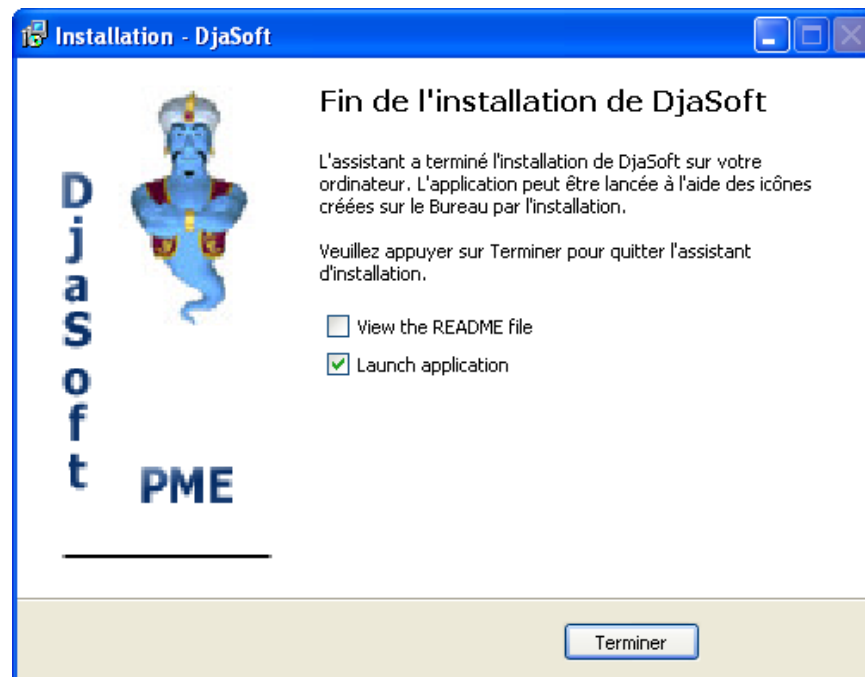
Installation - DjaSoft

DjaSoft

PME

Fin de l'installation de DjaSoft

L'assistant a terminé l'installation de DjaSoft sur votre ordinateur. L'application peut être lancée à l'aide des icônes créées sur le Bureau par l'installation.

Veuillez appuyer sur Terminer pour quitter l'assistant d'installation.

View the README file

Launch application

Terminer